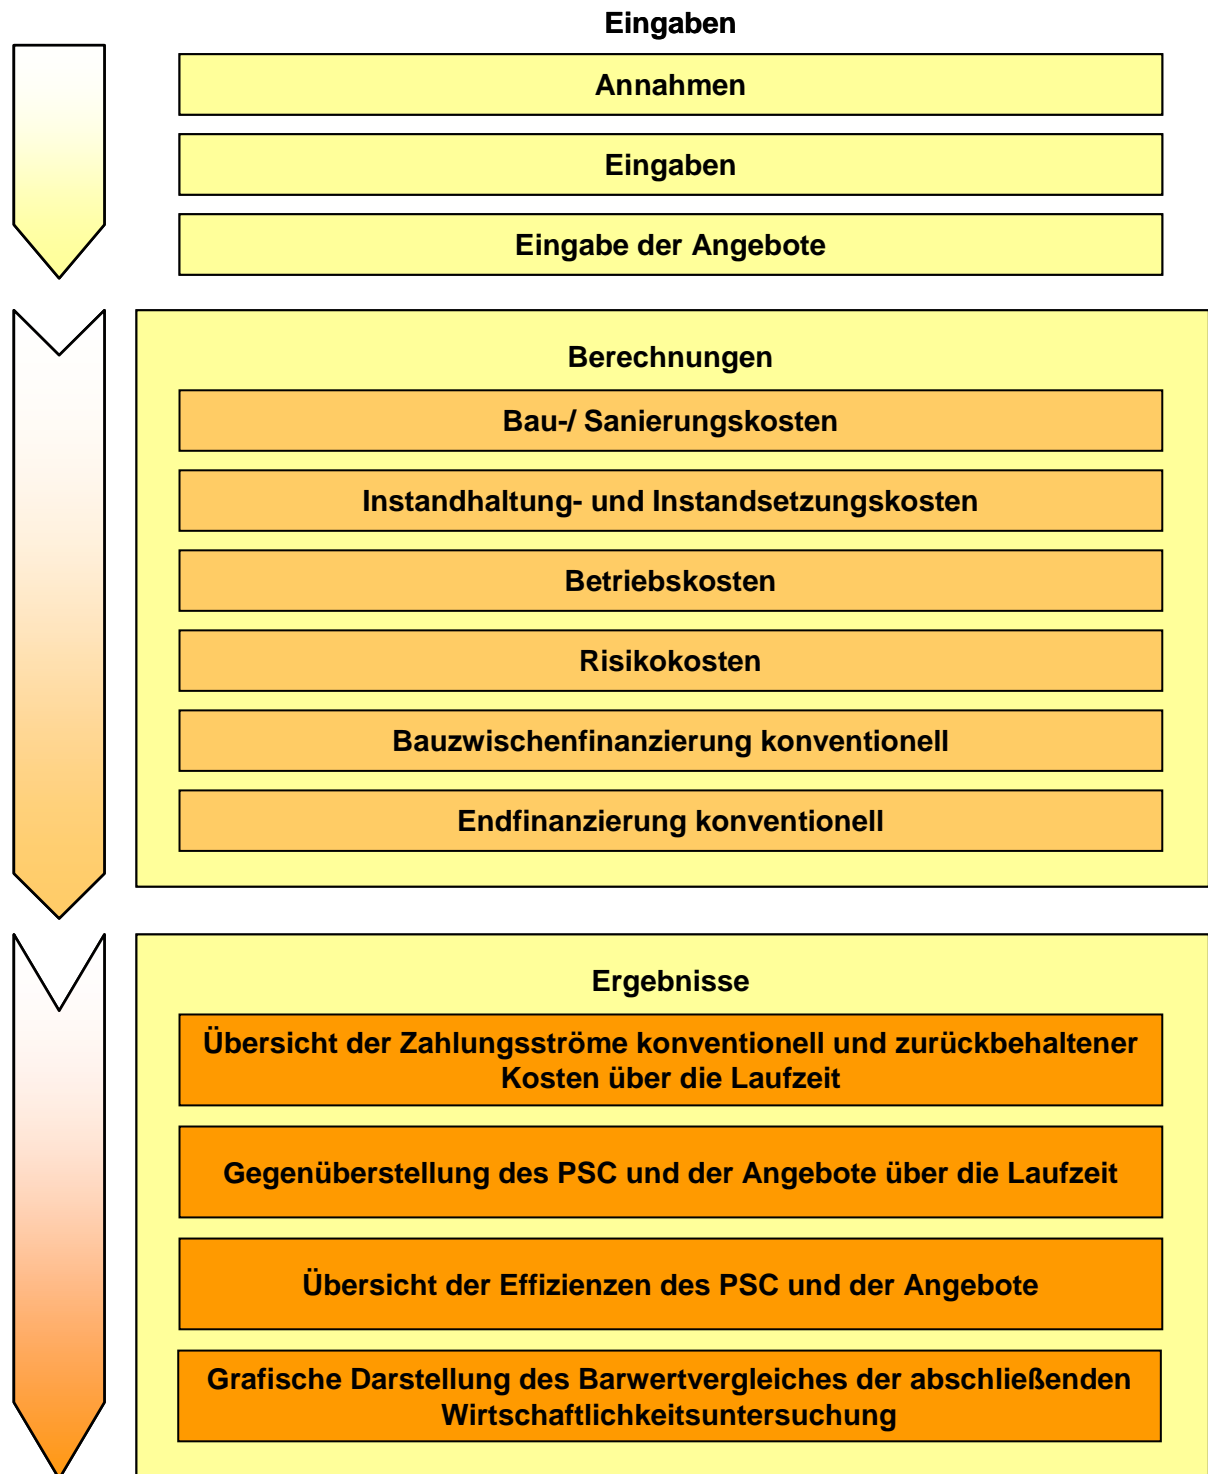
Eingaben

Annahmen

Eingaben

Eingabe der Angebote

Berechnungen

Bau-/ Sanierungskosten

Instandhaltung- und Instandsetzungskosten

Betriebskosten

Risikokosten

Bauzwischenfinanzierung konventionell

Endfinanzierung konventionell

Ergebnisse

Übersicht der Zahlungsströme konventionell und zurückbehaltener Kosten über die Laufzeit

Gegenüberstellung des PSC und der Angebote über die Laufzeit

Übersicht der Effizienzen des PSC und der Angebote

Grafische Darstellung des Barwertvergleiches der abschließenden Wirtschaftlichkeitsuntersuchung